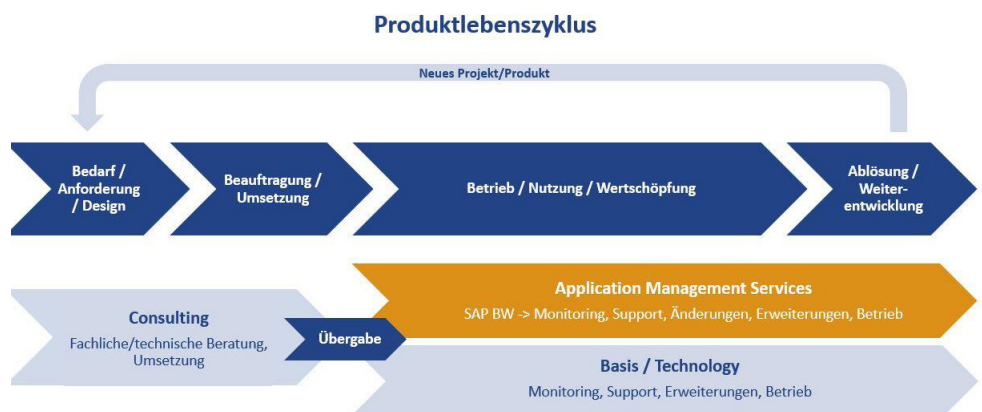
Produktlebenszyklus

Neues Projekt/Produkt

Bedarf / Anforderung / Design

Beauftragung / Umsetzung

Betrieb / Nutzung / Wertschöpfung

Ablösung / Weiterentwicklung

Consulting

Fachliche/technische Beratung, Umsetzung

Übergabe

Application Management Services

SAP BW -> Monitoring, Support, Änderungen, Erweiterungen, Betrieb

Basis / Technology

Monitoring, Support, Erweiterungen, Betrieb